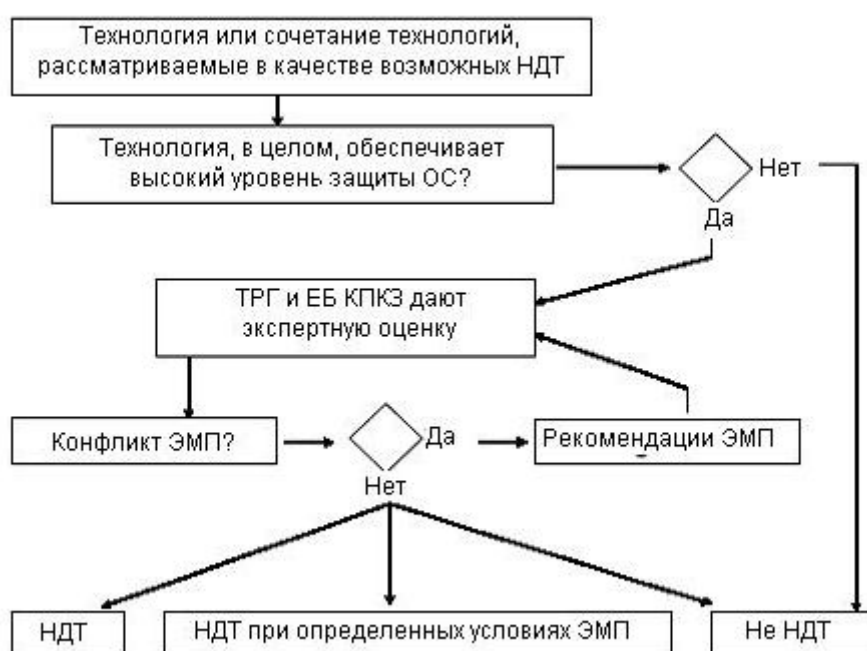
Технология или сочетание технологий, рассматриваемые в качестве возможных НДТ

Технология, в целом, обеспечивает высокий уровень защиты ОС?

Нет

Да

ТРГ и ЕБ КПКЗ дают экспертную оценку

Конфликт ЭМП?

Да

Рекомендации ЭМП

Нет

НДТ

НДТ при определенных условиях ЭМП

Не НДТ